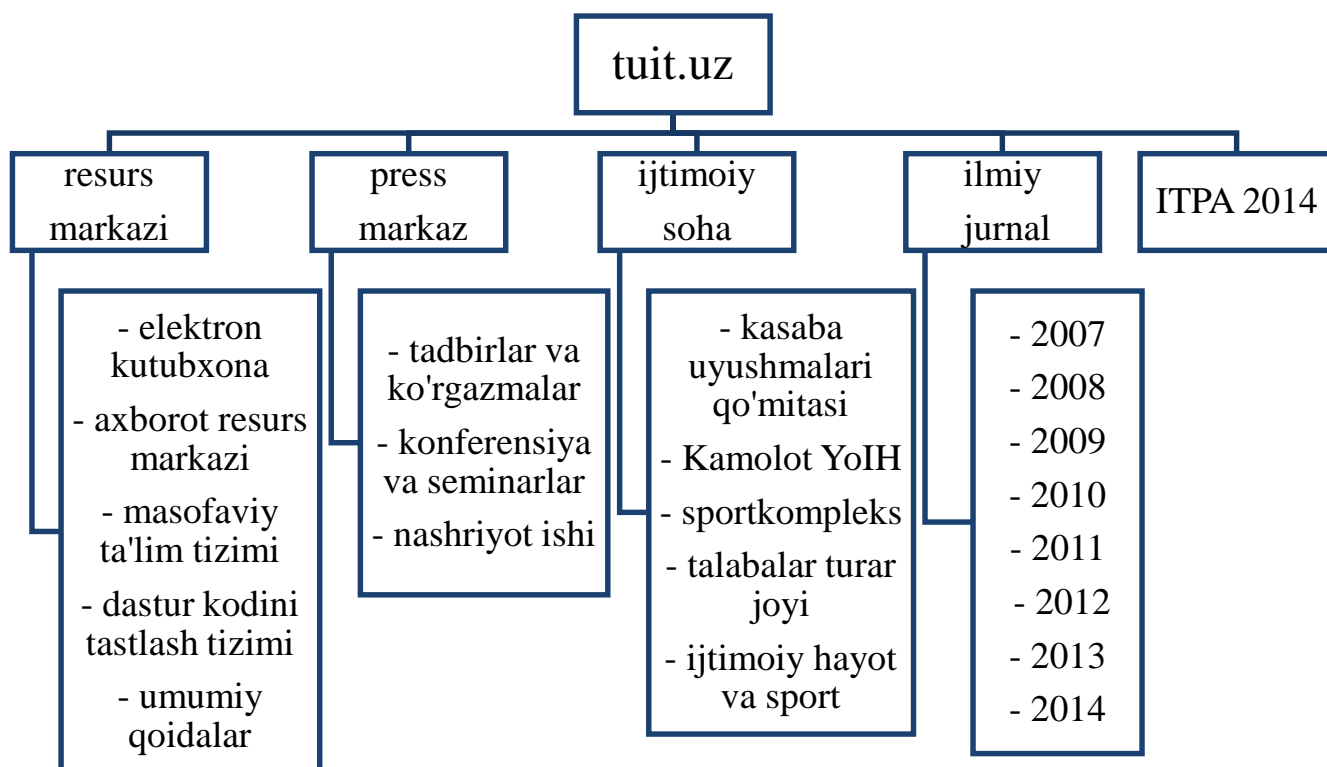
tuit.uz

resurs markazi

- elektron kutubxona
- axborot resurs markazi
- masofaviy ta'lim tizimi
- dastur kodini tastlash tizimi
- umumiy qoidalar

press markaz

- tadbirlar va ko'rgazmalar
- konferensiya va seminarlar
- nashriyot ishi

ijtimoiy soha

- kasaba uyushmalari qo'mitasi
- Kamolot YoIH
- sportkompleks
- talabalar turar joyi
- ijtimoiy hayot va sport

ilmiy jurnal

- 2007
- 2008
- 2009
- 2010
- 2011
- 2012
- 2013
- 2014

ITPA 2014